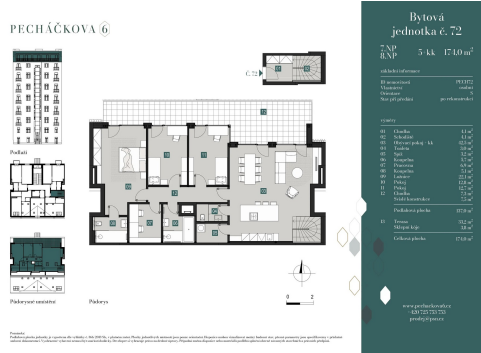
PECHÁČKOVA 6

Bytová jednotka č. 72

7.NP 8.NP 5+kk 174,0 m$^2$

základní informace

ID jednotky PECH72
Vlastnictví osobní
Orientace S
Stav při předání po rekonstrukci

výměry

01 Chodba 4,1 m$^2$
02 Schodiště 4,1 m$^2$
03 Obývací pokoj + kk 42,5 m$^2$
04 Toaleta 1,6 m$^2$
05 Spíž 1,2 m$^2$
06 Koupelna 3,7 m$^2$
07 Pracovna 8,9 m$^2$
08 Koupelna 3,1 m$^2$
09 Ložnice 12,1 m$^2$
10 Pokoj 12,9 m$^2$
11 Pokoj 12,7 m$^2$
12 Chodba 7,5 m$^2$
Světlá konstrukce 7,5 m$^2$

Podlahová plocha 117,9 m$^2$

13 Terasa 52,2 m$^2$
Sklepní kóje 3,9 m$^2$

Celková plocha 174,0 m$^2$

Podlaží

Půdorysné umístění

Půdorys

Č.72

www.pechackova.cz
+420 725 755 755
prodej@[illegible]

Poznámka:
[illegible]